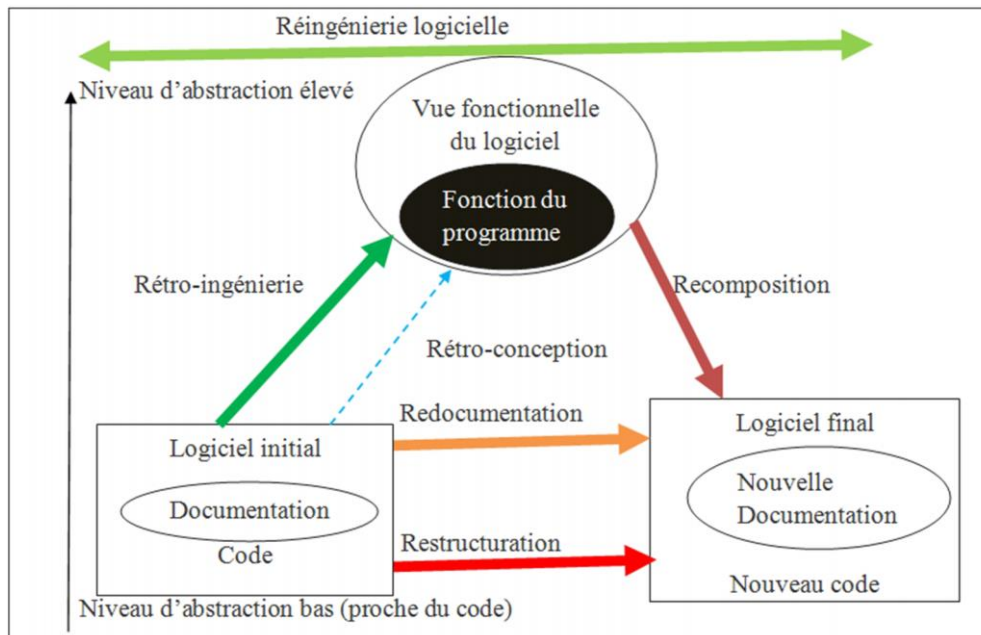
Réingénierie logicielle

Niveau d’abstraction élevé

Vue fonctionnelle du logiciel

Fonction du programme

Rétro-ingénierie

Recomposition

Rétro-conception

Redocumentation

Logiciel initial

Documentation

Code

Logiciel final

Nouvelle Documentation

Restructuration

Nouveau code

Niveau d’abstraction bas (proche du code)